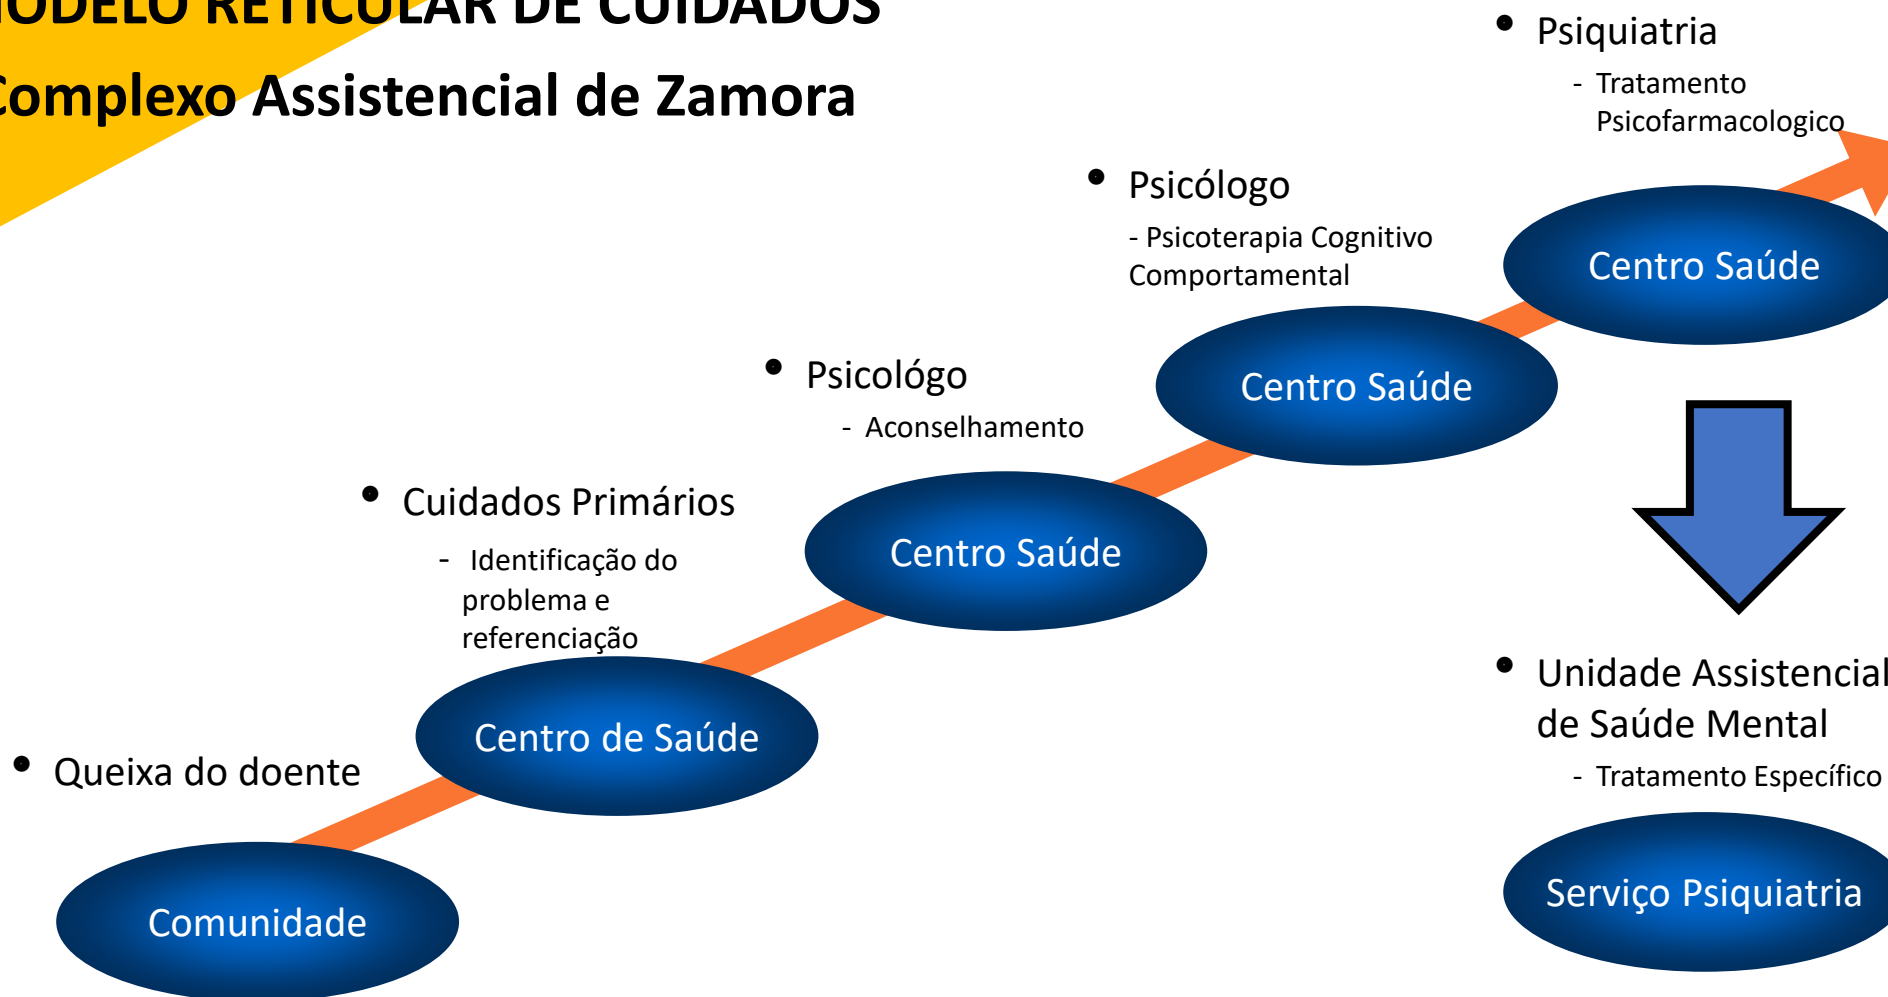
ODELO RETICULAR DE CUIDADOS

omplexo Assistencial de Zamora

• Psiquiatria
- Tratamento Psicofarmacologico

• Psicólogo
- Psicoterapia Cognitivo Comportamental

Centro Saúde

• Psicológo
- Aconselhamento

Centro Saúde

• Cuidados Primários
- Identificação do problema e referenciação

Centro Saúde

Centro de Saúde

• Queixa do doente

Comunidade

• Unidade Assistencial de Saúde Mental
- Tratamento Específico

Serviço Psiquiatria